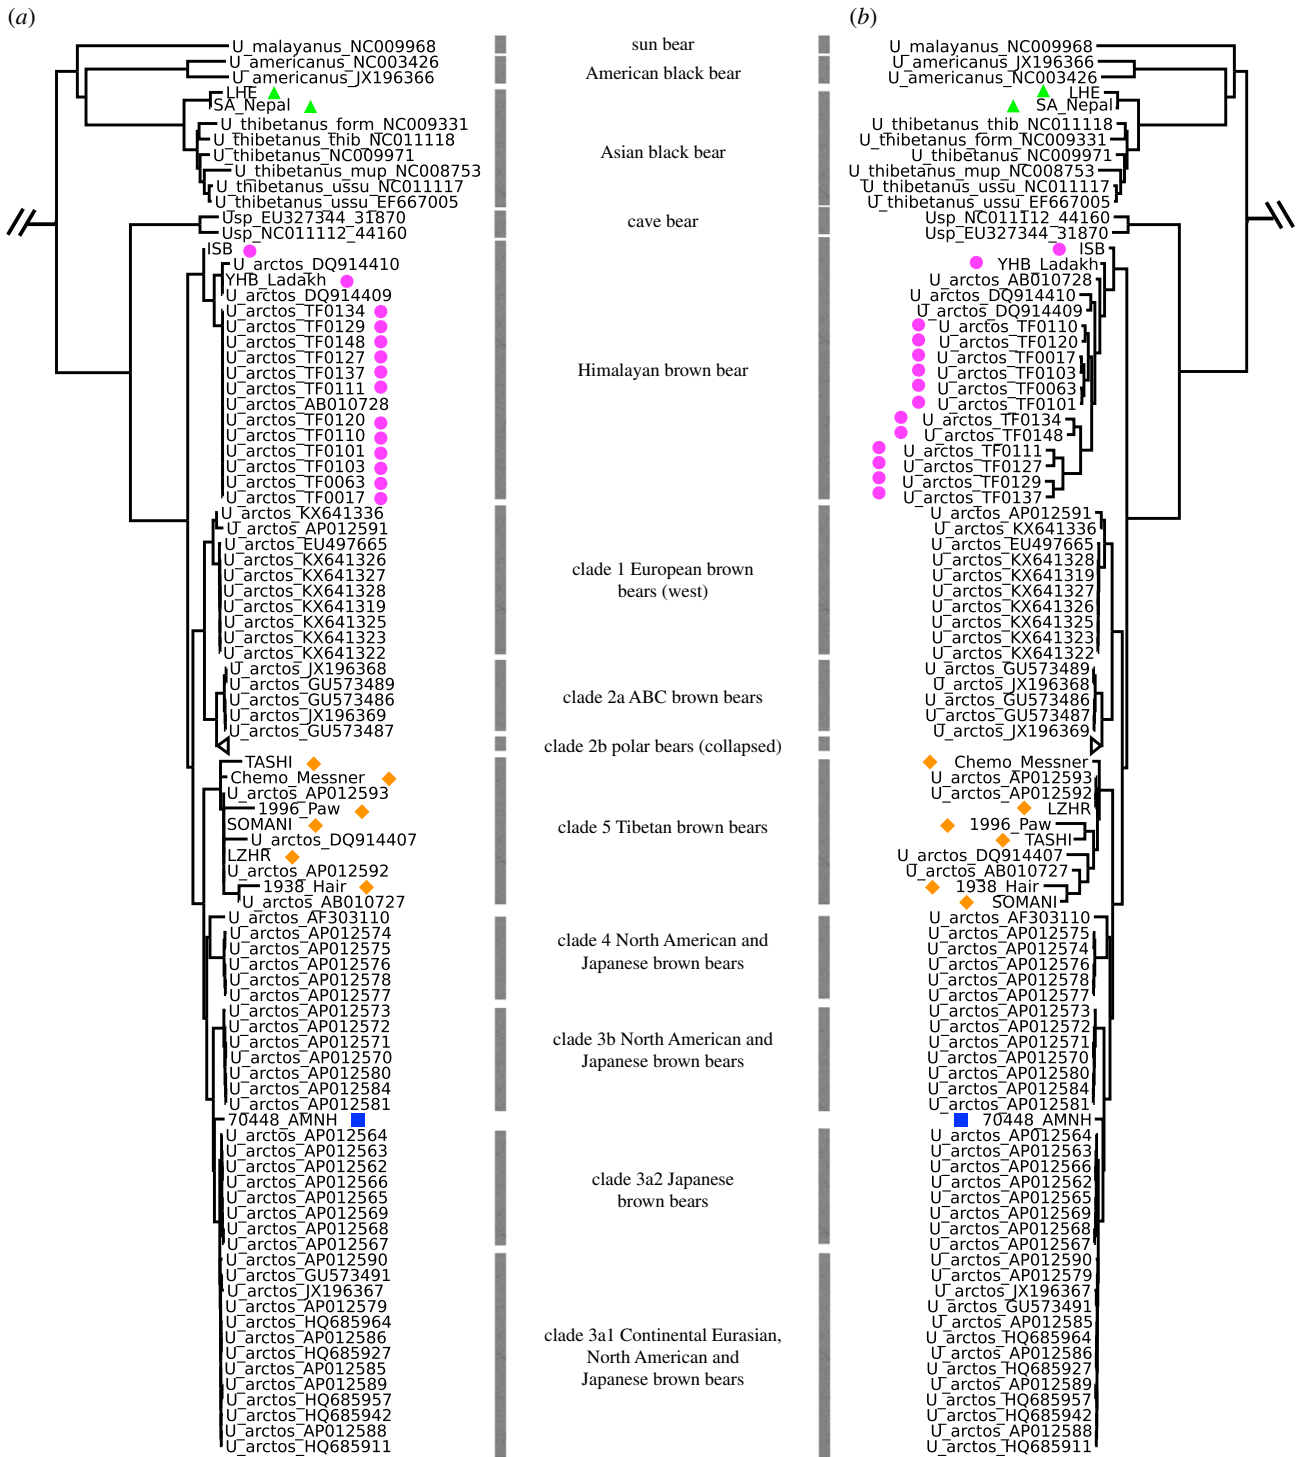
(a)

U_malayanus_NC009968
U_americanus_NC003426
U_americanus_JX196366
LHE
SA_Nepal
U_thibetanus_form_NC009331
U_thibetanus_thib_NC011118
U_thibetanus_NC009971
U_thibetanus_mup_NC008753
U_thibetanus_ussu_NC011117
U_thibetanus_ussu_EF667005
Usp_EU327344_31870
Usp_NC011112_44160
ISB
U_arctos_DQ914410
YHB_Ladakh
U_arctos_DQ914409
U_arctos_TF0134
U_arctos_TF0129
U_arctos_TF0148
U_arctos_TF0127
U_arctos_TF0137
U_arctos_TF0111
U_arctos_AB010728
U_arctos_TF0120
U_arctos_TF0110
U_arctos_TF0101
U_arctos_TF0103
U_arctos_TF0063
U_arctos_TF0017
U_arctos_KX641336
U_arctos_AP012591
U_arctos_EU497665
U_arctos_KX641326
U_arctos_KX641327
U_arctos_KX641328
U_arctos_KX641319
U_arctos_KX641325
U_arctos_KX641323
U_arctos_KX641322
U_arctos_JX196368
U_arctos_GU573489
U_arctos_GU573486
U_arctos_JX196369
U_arctos_GU573487
TASHI
Chemo_Messner
U_arctos_AP012593
1996_Paw
SOMANI
U_arctos_DQ914407
LZHR
U_arctos_AP012592
1938_Hair
U_arctos_AB010727
U_arctos_AF303110
U_arctos_AP012574
U_arctos_AP012575
U_arctos_AP012576
U_arctos_AP012578
U_arctos_AP012577
U_arctos_AP012573
U_arctos_AP012572
U_arctos_AP012571
U_arctos_AP012570
U_arctos_AP012580
U_arctos_AP012584
U_arctos_AP012581
70448_AMNH
U_arctos_AP012564
U_arctos_AP012563
U_arctos_AP012562
U_arctos_AP012566
U_arctos_AP012565
U_arctos_AP012569
U_arctos_AP012568
U_arctos_AP012567
U_arctos_AP012590
U_arctos_GU573491
U_arctos_JX196367
U_arctos_AP012579
U_arctos_HQ685964
U_arctos_AP012586
U_arctos_HQ685927
U_arctos_AP012585
U_arctos_AP012589
U_arctos_HQ685957
U_arctos_HQ685942
U_arctos_AP012588
U_arctos_HQ685911

sun bear
American black bear
Asian black bear
cave bear
Himalayan brown bear
clade 1 European brown bears (west)
clade 2a ABC brown bears
clade 2b polar bears (collapsed)
clade 5 Tibetan brown bears
clade 4 North American and Japanese brown bears
clade 3b North American and Japanese brown bears
clade 3a2 Japanese brown bears
clade 3a1 Continental Eurasian, North American and Japanese brown bears

(b)

U_malayanus_NC009968
U_americanus_JX196366
U_americanus_NC003426
LHE
SA_Nepal
U_thibetanus_thib_NC011118
U_thibetanus_form_NC009331
U_thibetanus_NC009971
U_thibetanus_mup_NC008753
U_thibetanus_ussu_NC011117
U_thibetanus_ussu_EF667005
Usp_NC011112_44160
Usp_EU327344_31870
ISB
YHB_Ladakh
U_arctos_AB010728
U_arctos_DQ914410
U_arctos_DQ914409
U_arctos_TF0110
U_arctos_TF0120
U_arctos_TF0017
U_arctos_TF0103
U_arctos_TF0063
U_arctos_TF0101
U_arctos_TF0134
U_arctos_TF0148
U_arctos_TF0111
U_arctos_TF0127
U_arctos_TF0129
U_arctos_TF0137
U_arctos_AP012591
U_arctos_KX641336
U_arctos_EU497665
U_arctos_KX641328
U_arctos_KX641319
U_arctos_KX641327
U_arctos_KX641326
U_arctos_KX641325
U_arctos_KX641323
U_arctos_KX641322
U_arctos_GU573489
U_arctos_JX196368
U_arctos_GU573486
U_arctos_GU573487
U_arctos_JX196369
Chemo_Messner
U_arctos_AP012593
U_arctos_AP012592
LZHR
1996_Paw
TASHI
U_arctos_DQ914407
U_arctos_AB010727
1938_Hair
SOMANI
U_arctos_AF303110
U_arctos_AP012575
U_arctos_AP012574
U_arctos_AP012576
U_arctos_AP012578
U_arctos_AP012577
U_arctos_AP012573
U_arctos_AP012572
U_arctos_AP012571
U_arctos_AP012570
U_arctos_AP012580
U_arctos_AP012584
U_arctos_AP012581
70448_AMNH
U_arctos_AP012564
U_arctos_AP012563
U_arctos_AP012566
U_arctos_AP012562
U_arctos_AP012565
U_arctos_AP012569
U_arctos_AP012568
U_arctos_AP012567
U_arctos_AP012590
U_arctos_AP012579
U_arctos_JX196367
U_arctos_GU573491
U_arctos_AP012585
U_arctos_HQ685964
U_arctos_AP012586
U_arctos_HQ685927
U_arctos_AP012589
U_arctos_HQ685957
U_arctos_HQ685942
U_arctos_AP012588
U_arctos_HQ685911